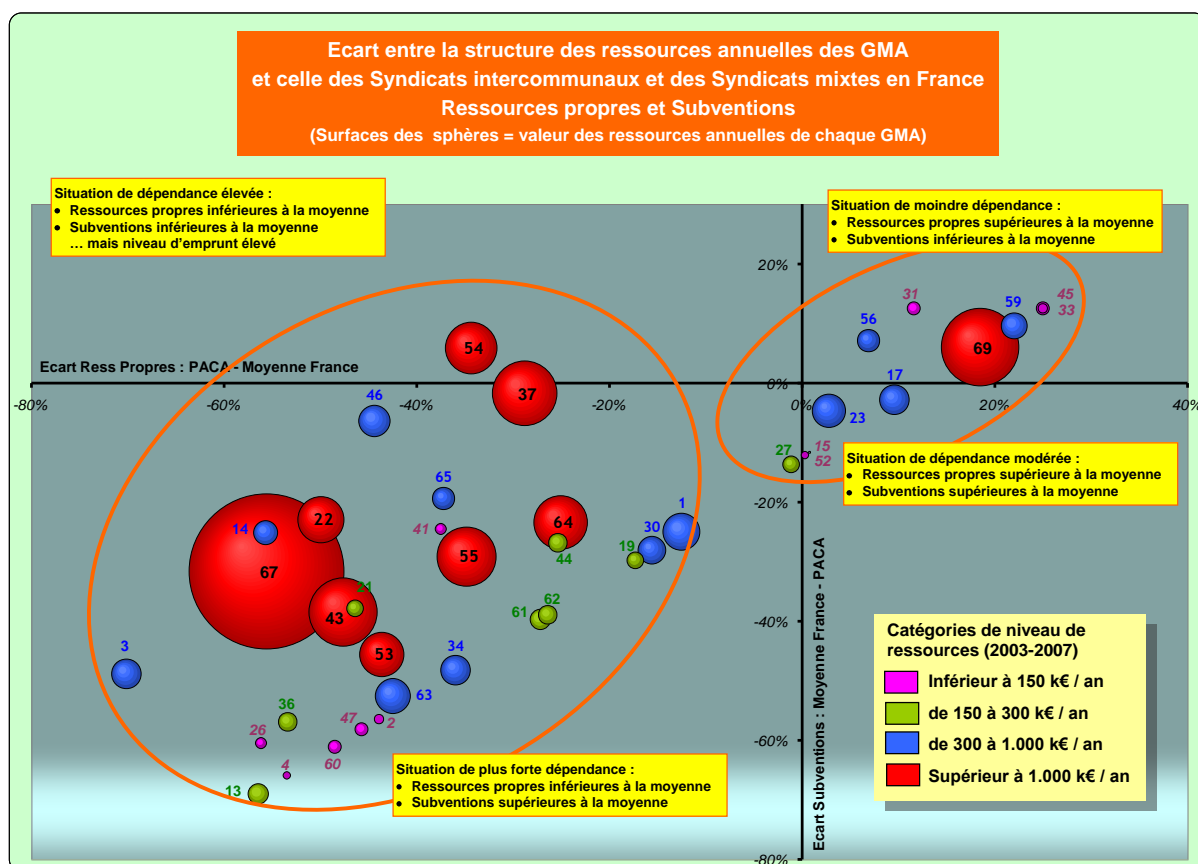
Ecart entre la structure des ressources annuelles des GMA
et celle des Syndicats intercommunaux et des Syndicats mixtes en France
Ressources propres et Subventions
(Surfaces des sphères = valeur des ressources annuelles de chaque GMA)

Situation de dépendance élevée :
• Ressources propres inférieures à la moyenne
• Subventions inférieures à la moyenne
… mais niveau d'emprunt élevé

Situation de moindre dépendance :
• Ressources propres supérieures à la moyenne
• Subventions inférieures à la moyenne

Ecart Ress Propres : PACA - Moyenne France

20%
0%
-20%
-40%
-60%
-80%

-80% -60% -40% -20% 0% 20% 40%

31 45 33 59 56 69 17 23 54 37 46 27 15 52

Situation de dépendance modérée :
• Ressources propres supérieure à la moyenne
• Subventions supérieures à la moyenne

65 1 30 19 64 44 22 14 41 55 67 21 61 62 43 3 34 53 63 36 47 2 26 60 4 13

Ecart Subventions : Moyenne France - PACA

Catégories de niveau de ressources (2003-2007)
Inférieur à 150 k€ / an
de 150 à 300 k€ / an
de 300 à 1.000 k€ / an
Supérieur à 1.000 k€ / an

Situation de plus forte dépendance :
• Ressources propres inférieures à la moyenne
• Subventions supérieures à la moyenne